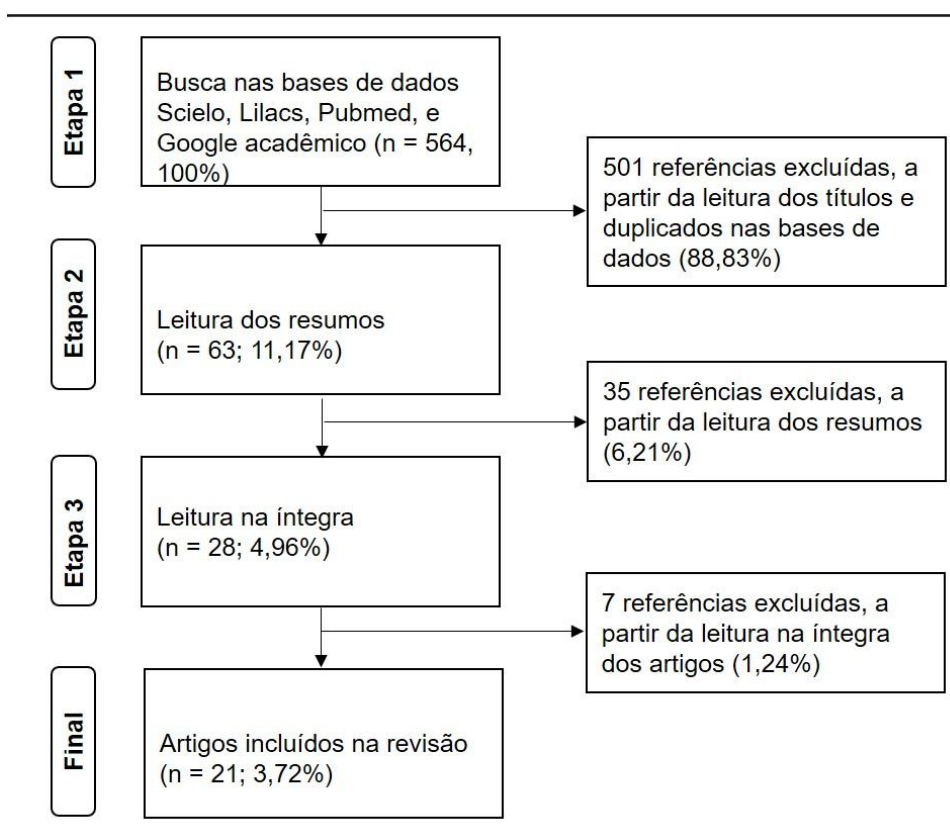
Etapa 1

Busca nas bases de dados Scielo, Lilacs, Pubmed, e Google acadêmico (n = 564, 100%)

501 referências excluídas, a partir da leitura dos títulos e duplicados nas bases de dados (88,83%)

Etapa 2

Leitura dos resumos (n = 63; 11,17%)

35 referências excluídas, a partir da leitura dos resumos (6,21%)

Etapa 3

Leitura na íntegra (n = 28; 4,96%)

7 referências excluídas, a partir da leitura na íntegra dos artigos (1,24%)

Final

Artigos incluídos na revisão (n = 21; 3,72%)